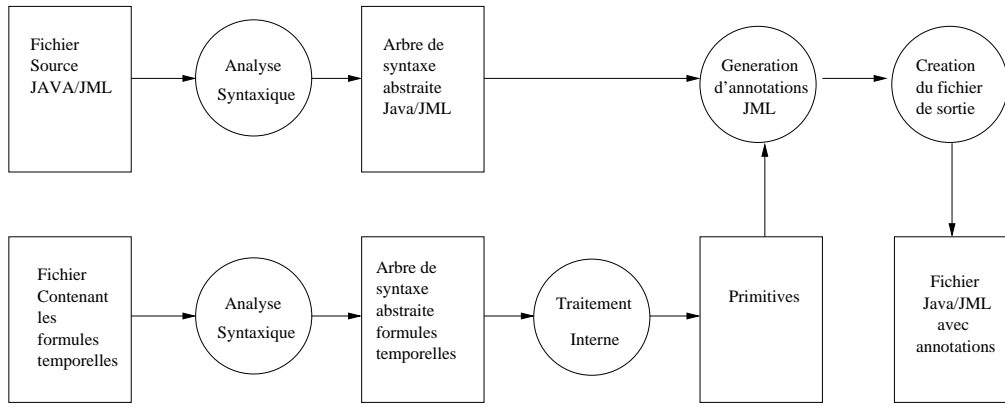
Fichier Source JAVA/JML

Analyse Syntaxique

Arbre de syntaxe abstraite Java/JML

Generation d'annotations JML

Creation du fichier de sortie

Fichier Contenant les formules temporelles

Analyse Syntaxique

Arbre de syntaxe abstraite formules temporelles

Traitement Interne

Primitives

Fichier Java/JML avec annotations